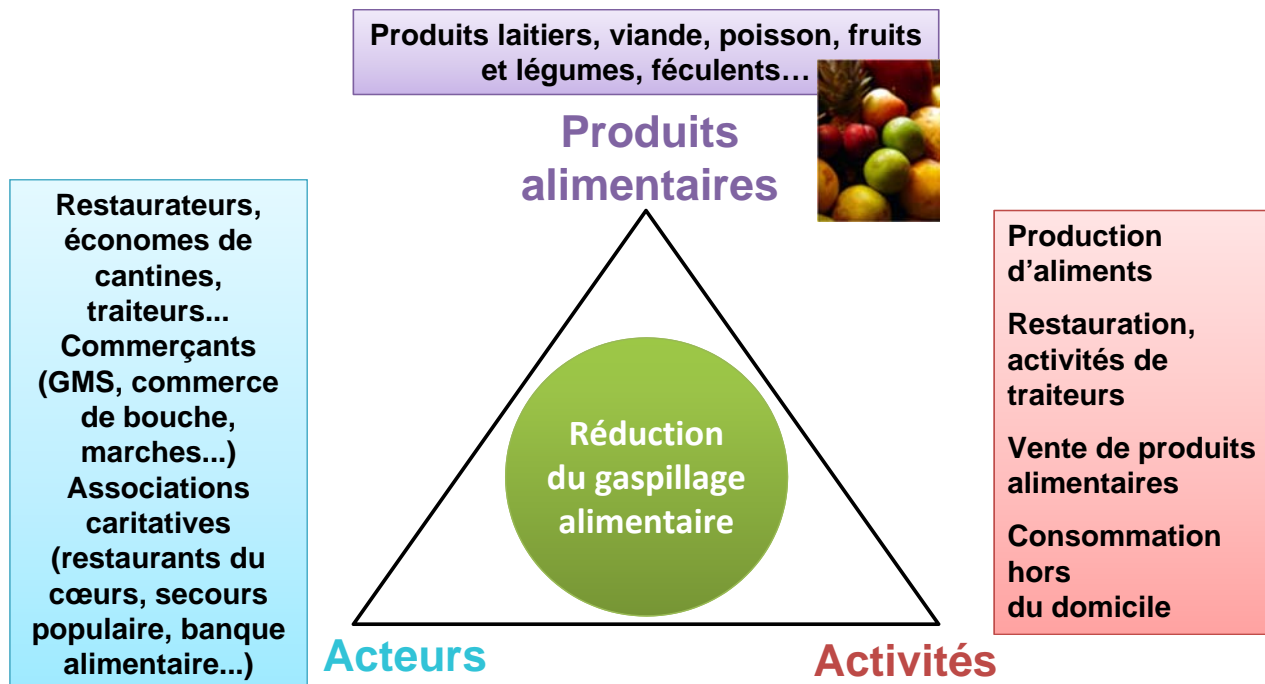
Produits laitiers, viande, poisson, fruits et légumes, féculents…

Produits alimentaires

Restaurateurs, économes de cantines, traiteurs... Commerçants (GMS, commerce de bouche, marches...) Associations caritatives (restaurants du cœurs, secours populaire, banque alimentaire...)

Réduction du gaspillage alimentaire

Production d'aliments

Restauration, activités de traiteurs

Vente de produits alimentaires

Consommation hors du domicile

Acteurs

Activités